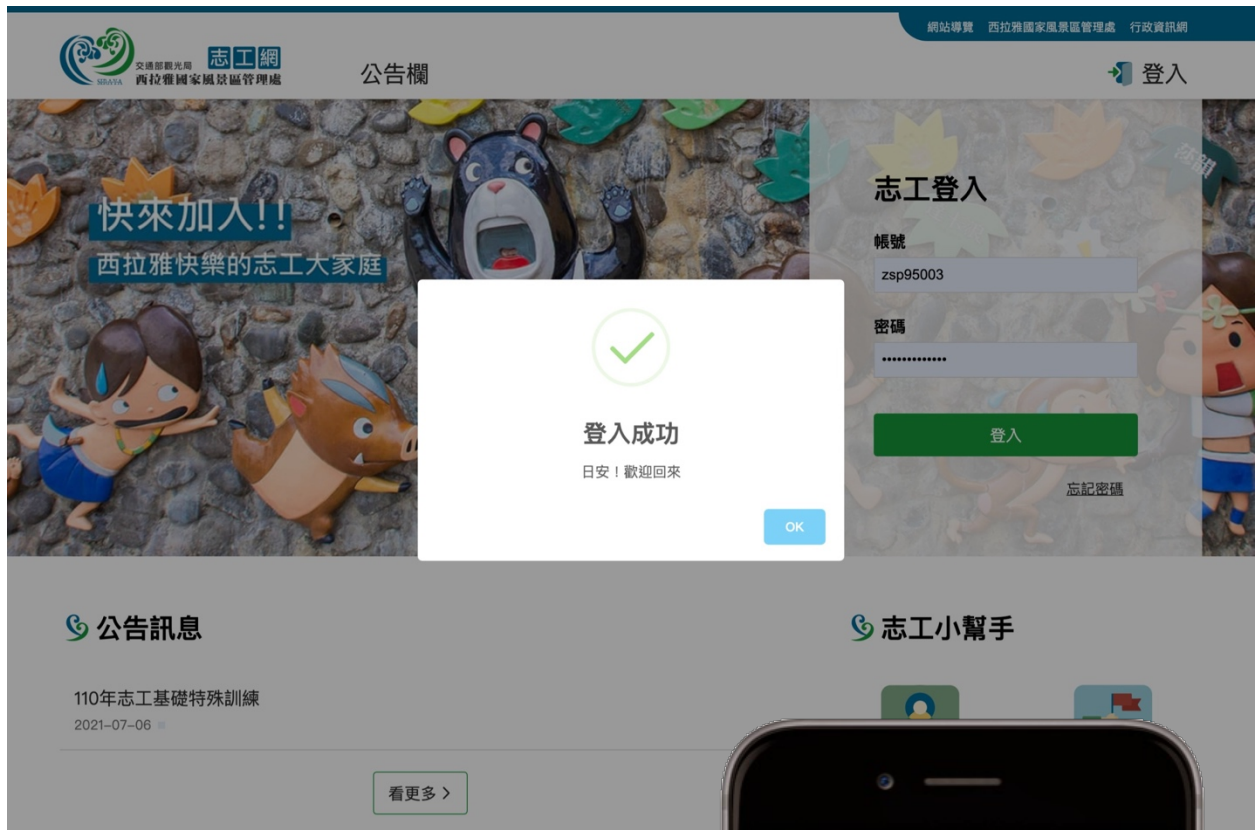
網站導覽 西拉雅國家風景區管理處 行政資訊網

SIRAYA 交通部觀光局 西拉雅國家風景區管理處 志工網

公告欄

登入

快來加入!!
西拉雅快樂的志工大家庭

志工登入

帳號

zsp95003

密碼

••••••••••••••

登入

忘記密碼

登入成功

日安！歡迎回來

OK

公告訊息

110年志工基礎特殊訓練

2021-07-06

看更多 >

志工小幫手